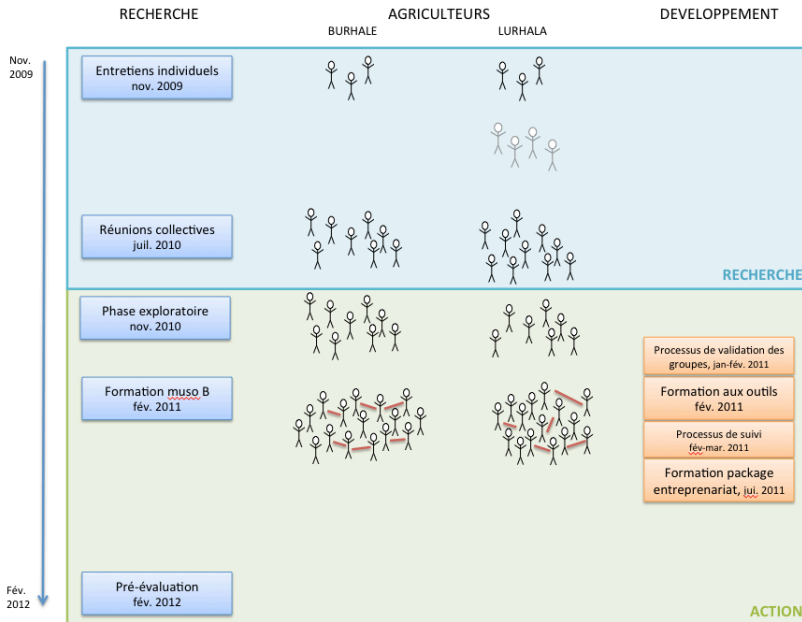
RECHERCHE

AGRICULTEURS

BURHALE

LURHALA

DEVELOPPEMENT

Nov. 2009

Entretiens individuels nov. 2009

Réunions collectives juil. 2010

RECHERCHE

Phase exploratoire nov. 2010

Formation muso B fév. 2011

Processus de validation des groupes, jan-fév. 2011

Formation aux outils fév. 2011

Processus de suivi fév-mar. 2011

Formation package entreprenariat, jui. 2011

Fév. 2012

Pré-évaluation fév. 2012

ACTION